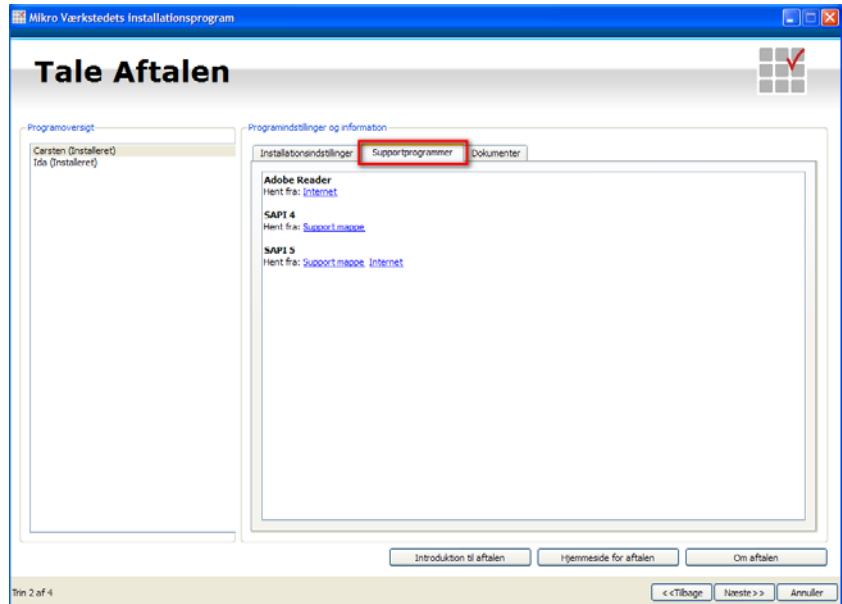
Mikro Værkstedets Installationsprogram

Tale Aftalen

Programoversigt

Carsten (Installeret)
Ida (Installeret)

Programindstillinger og information

Installationsindstillinger | Supportprogrammer | Dokumenter

Adobe Reader
Hent fra: Internet

SAPI 4
Hent fra: Support mappe

SAPI 5
Hent fra: Support mappe Internet

Introduktion til aftalen | Hjemmeside for aftalen | Om aftalen

Trin 2 af 4

<<Tilbage | Næste>> | Annuller